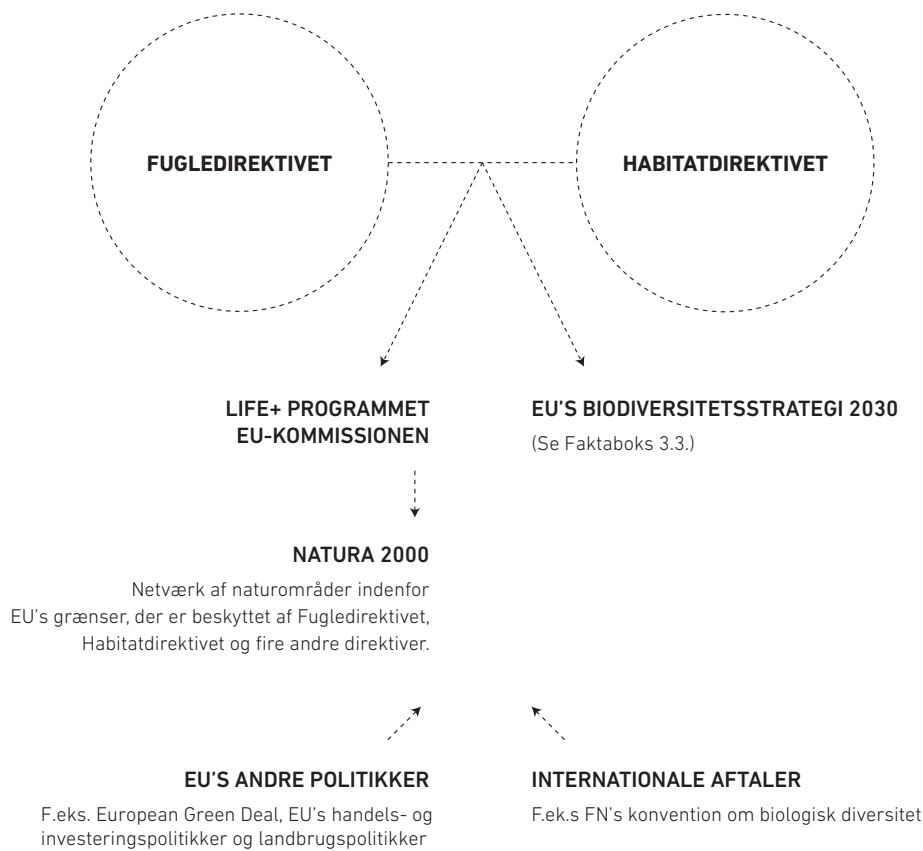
FUGLEDIREKTIVET

HABITATDIREKTIVET

LIFE+ PROGRAMMET
EU-KOMMISSIONEN

EU'S BIODIVERSITETSSTRATEGI 2030

(Se Faktaboks 3.3.)

NATURA 2000

Netværk af naturområder indenfor EU's grænser, der er beskyttet af Fugledirektivet, Habitatdirektivet og fire andre direktiver.

EU'S ANDRE POLITIKKER

F.eks. European Green Deal, EU's handels- og investeringspolitikker og landbrugspolitikker

INTERNATIONALE AFTALER

F.ek.s FN's konvention om biologisk diversitet